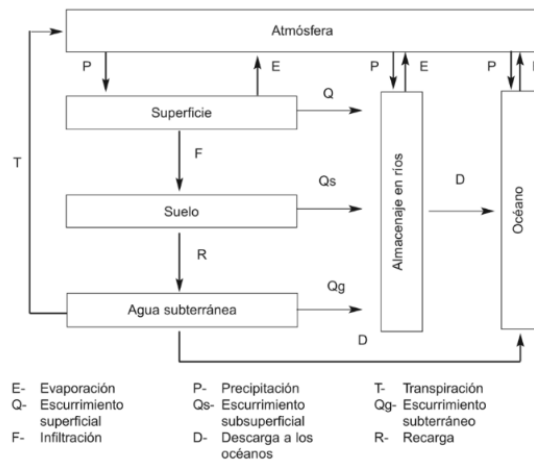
Atmósfera

P
E
P
E
P
E

Superficie
Q

T

F

Qs
D

Suelo

Almacenaje en ríos

Océano

R

Qg

Agua subterránea

D

E- Evaporación
Q- Escurrimiento superficial
F- Infiltración

P- Precipitación
Qs- Escurrimiento subsuperficial
D- Descarga a los océanos

T- Transpiración
Qg- Escurrimiento subterráneo
R- Recarga